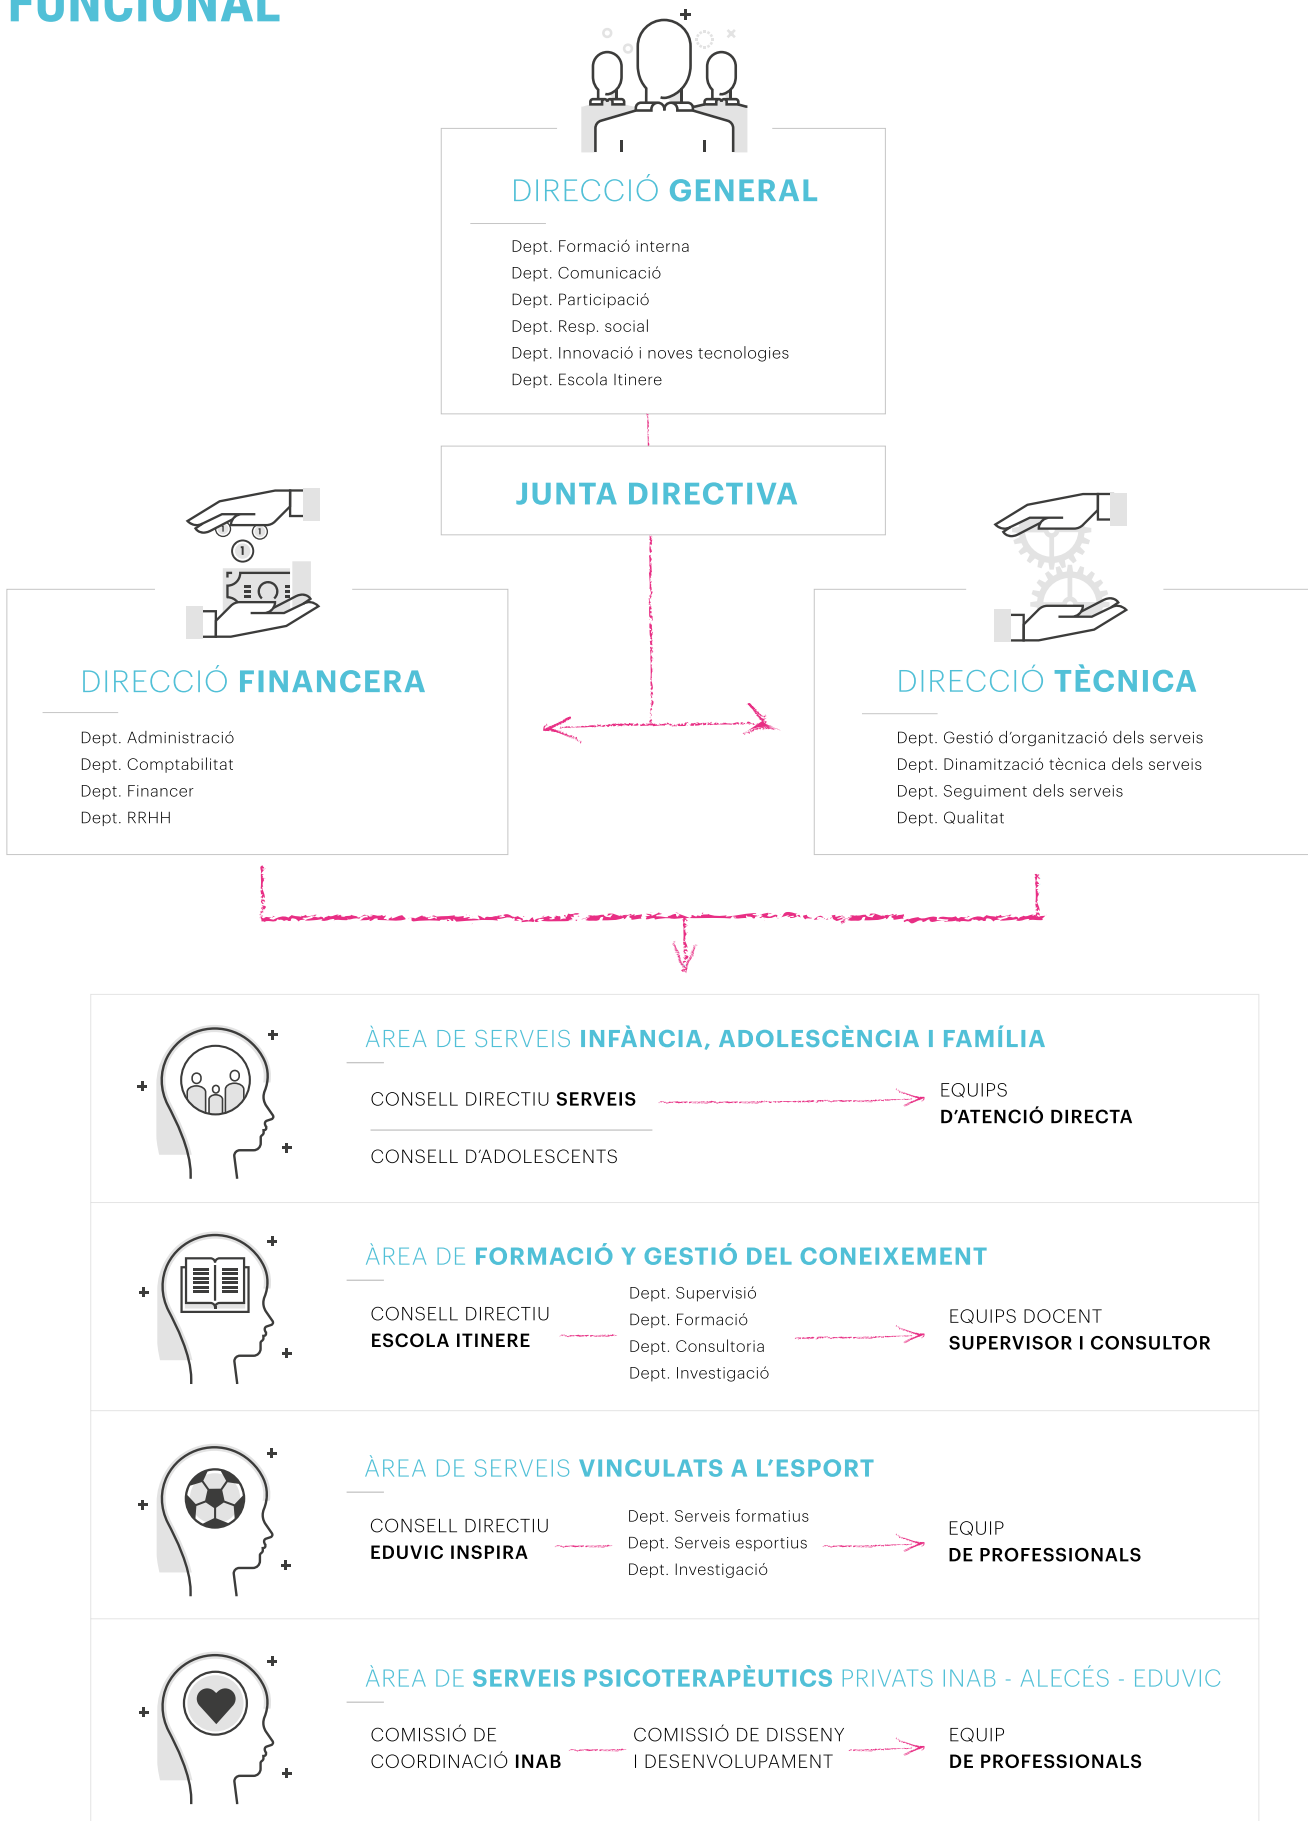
FUNCIONAL

DIRECCIÓ GENERAL

Dept. Formació interna
Dept. Comunicació
Dept. Participació
Dept. Resp. social
Dept. Innovació i noves tecnologies
Dept. Escola Itinere

JUNTA DIRECTIVA

DIRECCIÓ FINANCERA

Dept. Administració
Dept. Comptabilitat
Dept. Financer
Dept. RRHH

DIRECCIÓ TÈCNICA

Dept. Gestió d'organització dels serveis
Dept. Dinamització tècnica dels serveis
Dept. Seguiment dels serveis
Dept. Qualitat

ÀREA DE SERVEIS INFÀNCIA, ADOLESCÈNCIA I FAMÍLIA

CONSELL DIRECTIU SERVEIS

EQUIPS D'ATENCIÓ DIRECTA

CONSELL D'ADOLESCENTS

ÀREA DE FORMACIÓ Y GESTIÓ DEL CONEIXEMENT

CONSELL DIRECTIU ESCOLA ITINERE

Dept. Supervisió
Dept. Formació
Dept. Consultoria
Dept. Investigació

EQUIPS DOCENT SUPERVISOR I CONSULTOR

ÀREA DE SERVEIS VINCULATS A L'ESPORT

CONSELL DIRECTIU EDUVIC INSPIRA

Dept. Serveis formatius
Dept. Serveis esportius
Dept. Investigació

EQUIP DE PROFESSIONALS

ÀREA DE SERVEIS PSICOTERAPÈUTICS PRIVATS INAB - ALECÉS - EDUVIC

COMISSIÓ DE COORDINACIÓ INAB

COMISSIÓ DE DISSENY I DESENVOLUPAMENT

EQUIP DE PROFESSIONALS